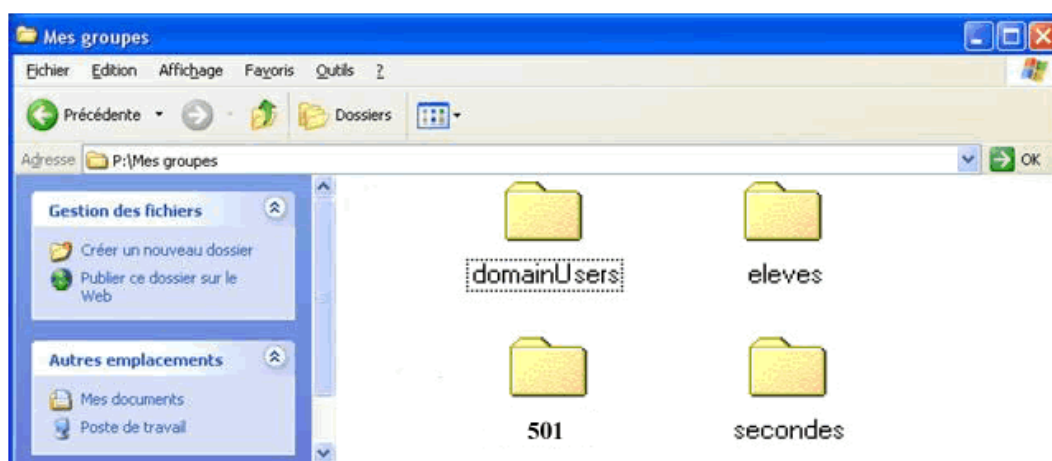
Mes groupes

Fichier Edition Affichage Favoris Outils ?

Précédente Dossiers

Adresse P:\Mes groupes OK

Gestion des fichiers

Créer un nouveau dossier

Publier ce dossier sur le Web

Autres emplacements

Mes documents

Poste de travail

domainUsers

eleves

501

secondes